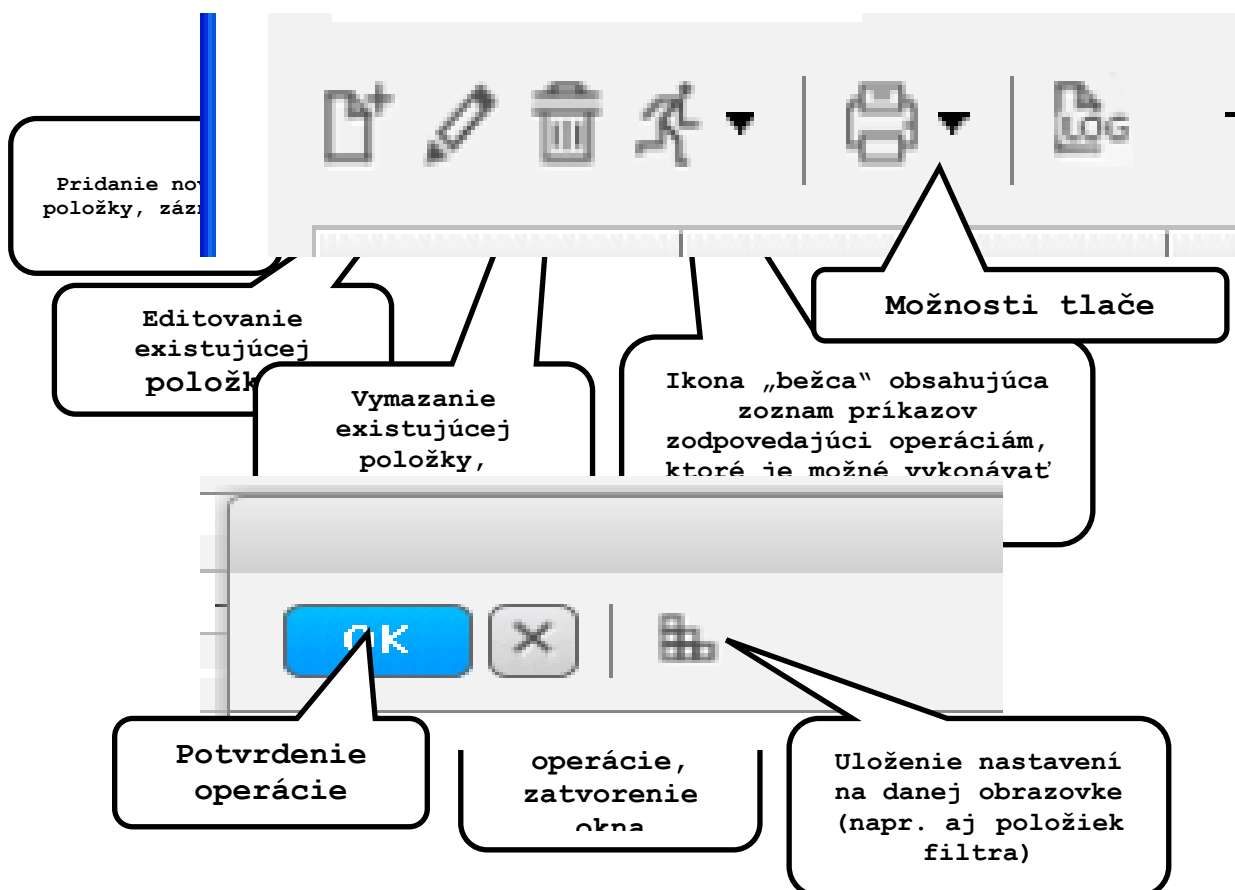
Pridanie nov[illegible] položky, zázn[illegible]

LOG

Editovanie existujúcej polož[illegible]

Vymazanie existujúcej položky,

Ikona „bežca" obsahujúca zoznam príkazov zodpovedajúci operáciám, ktoré je možné vykonávať

Možnosti tlače

OK

Potvrdenie operácie

operácie, zatvorenie okna

Uloženie nastavení na danej obrazovke (napr. aj položiek filtra)